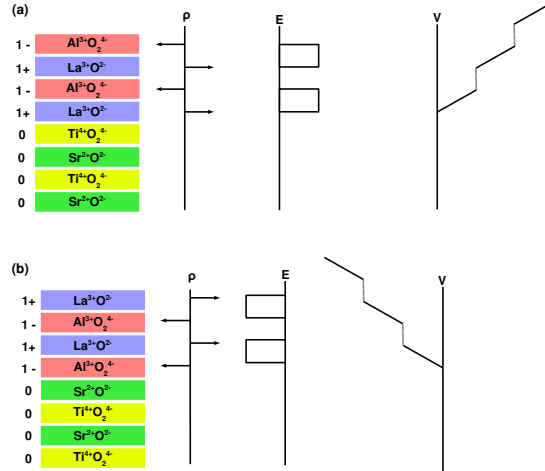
(a)

ρ

E

V

1 - $Al^{3+}O_2^{4-}$

1+ $La^{3+}O^{2-}$

1 - $Al^{3+}O_2^{4-}$

1+ $La^{3+}O^{2-}$

0 $Ti^{4+}O_2^{4-}$

0 $Sr^{2+}O^{2-}$

0 $Ti^{4+}O_2^{4-}$

0 $Sr^{2+}O^{2-}$

(b)

ρ

E

V

1+ $La^{3+}O^{2-}$

1 - $Al^{3+}O_2^{4-}$

1+ $La^{3+}O^{2-}$

1 - $Al^{3+}O_2^{4-}$

0 $Sr^{2+}O^{2-}$

0 $Ti^{4+}O_2^{4-}$

0 $Sr^{2+}O^{2-}$

0 $Ti^{4+}O_2^{4-}$